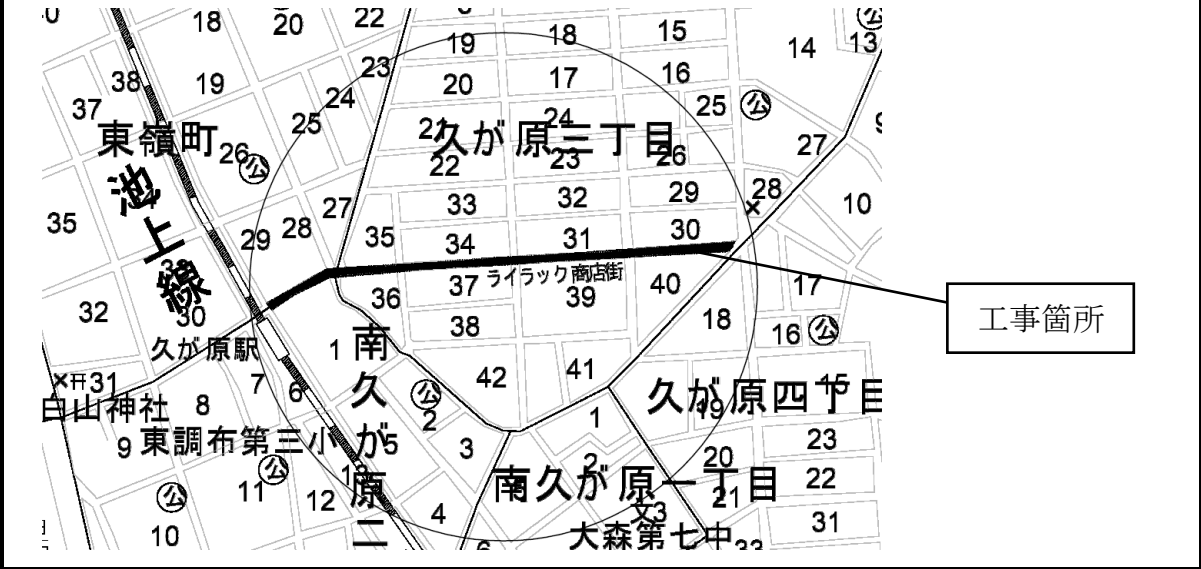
18 20 22 19 18 15 14 13
38 19 23 20 17 16
37 24 24 25
東嶺町 26 25 21 久が原三丁目 9
22 23 26 27
池上線 27 33 32 29 28
35 29 28 35 34 31 30 10
30 ライラック商店街
32 30 36 37 39 40 17
38 18 16
久が原駅 1 南
31 7 6 久 42 41 久が原四丁目
白山神社 8 2 1 19 15
9 東調布第三小 が 5 3 23
11 12 原 2 20 22
10 4 二 南久が原一丁目 21 31
大森第七中 33
工事箇所